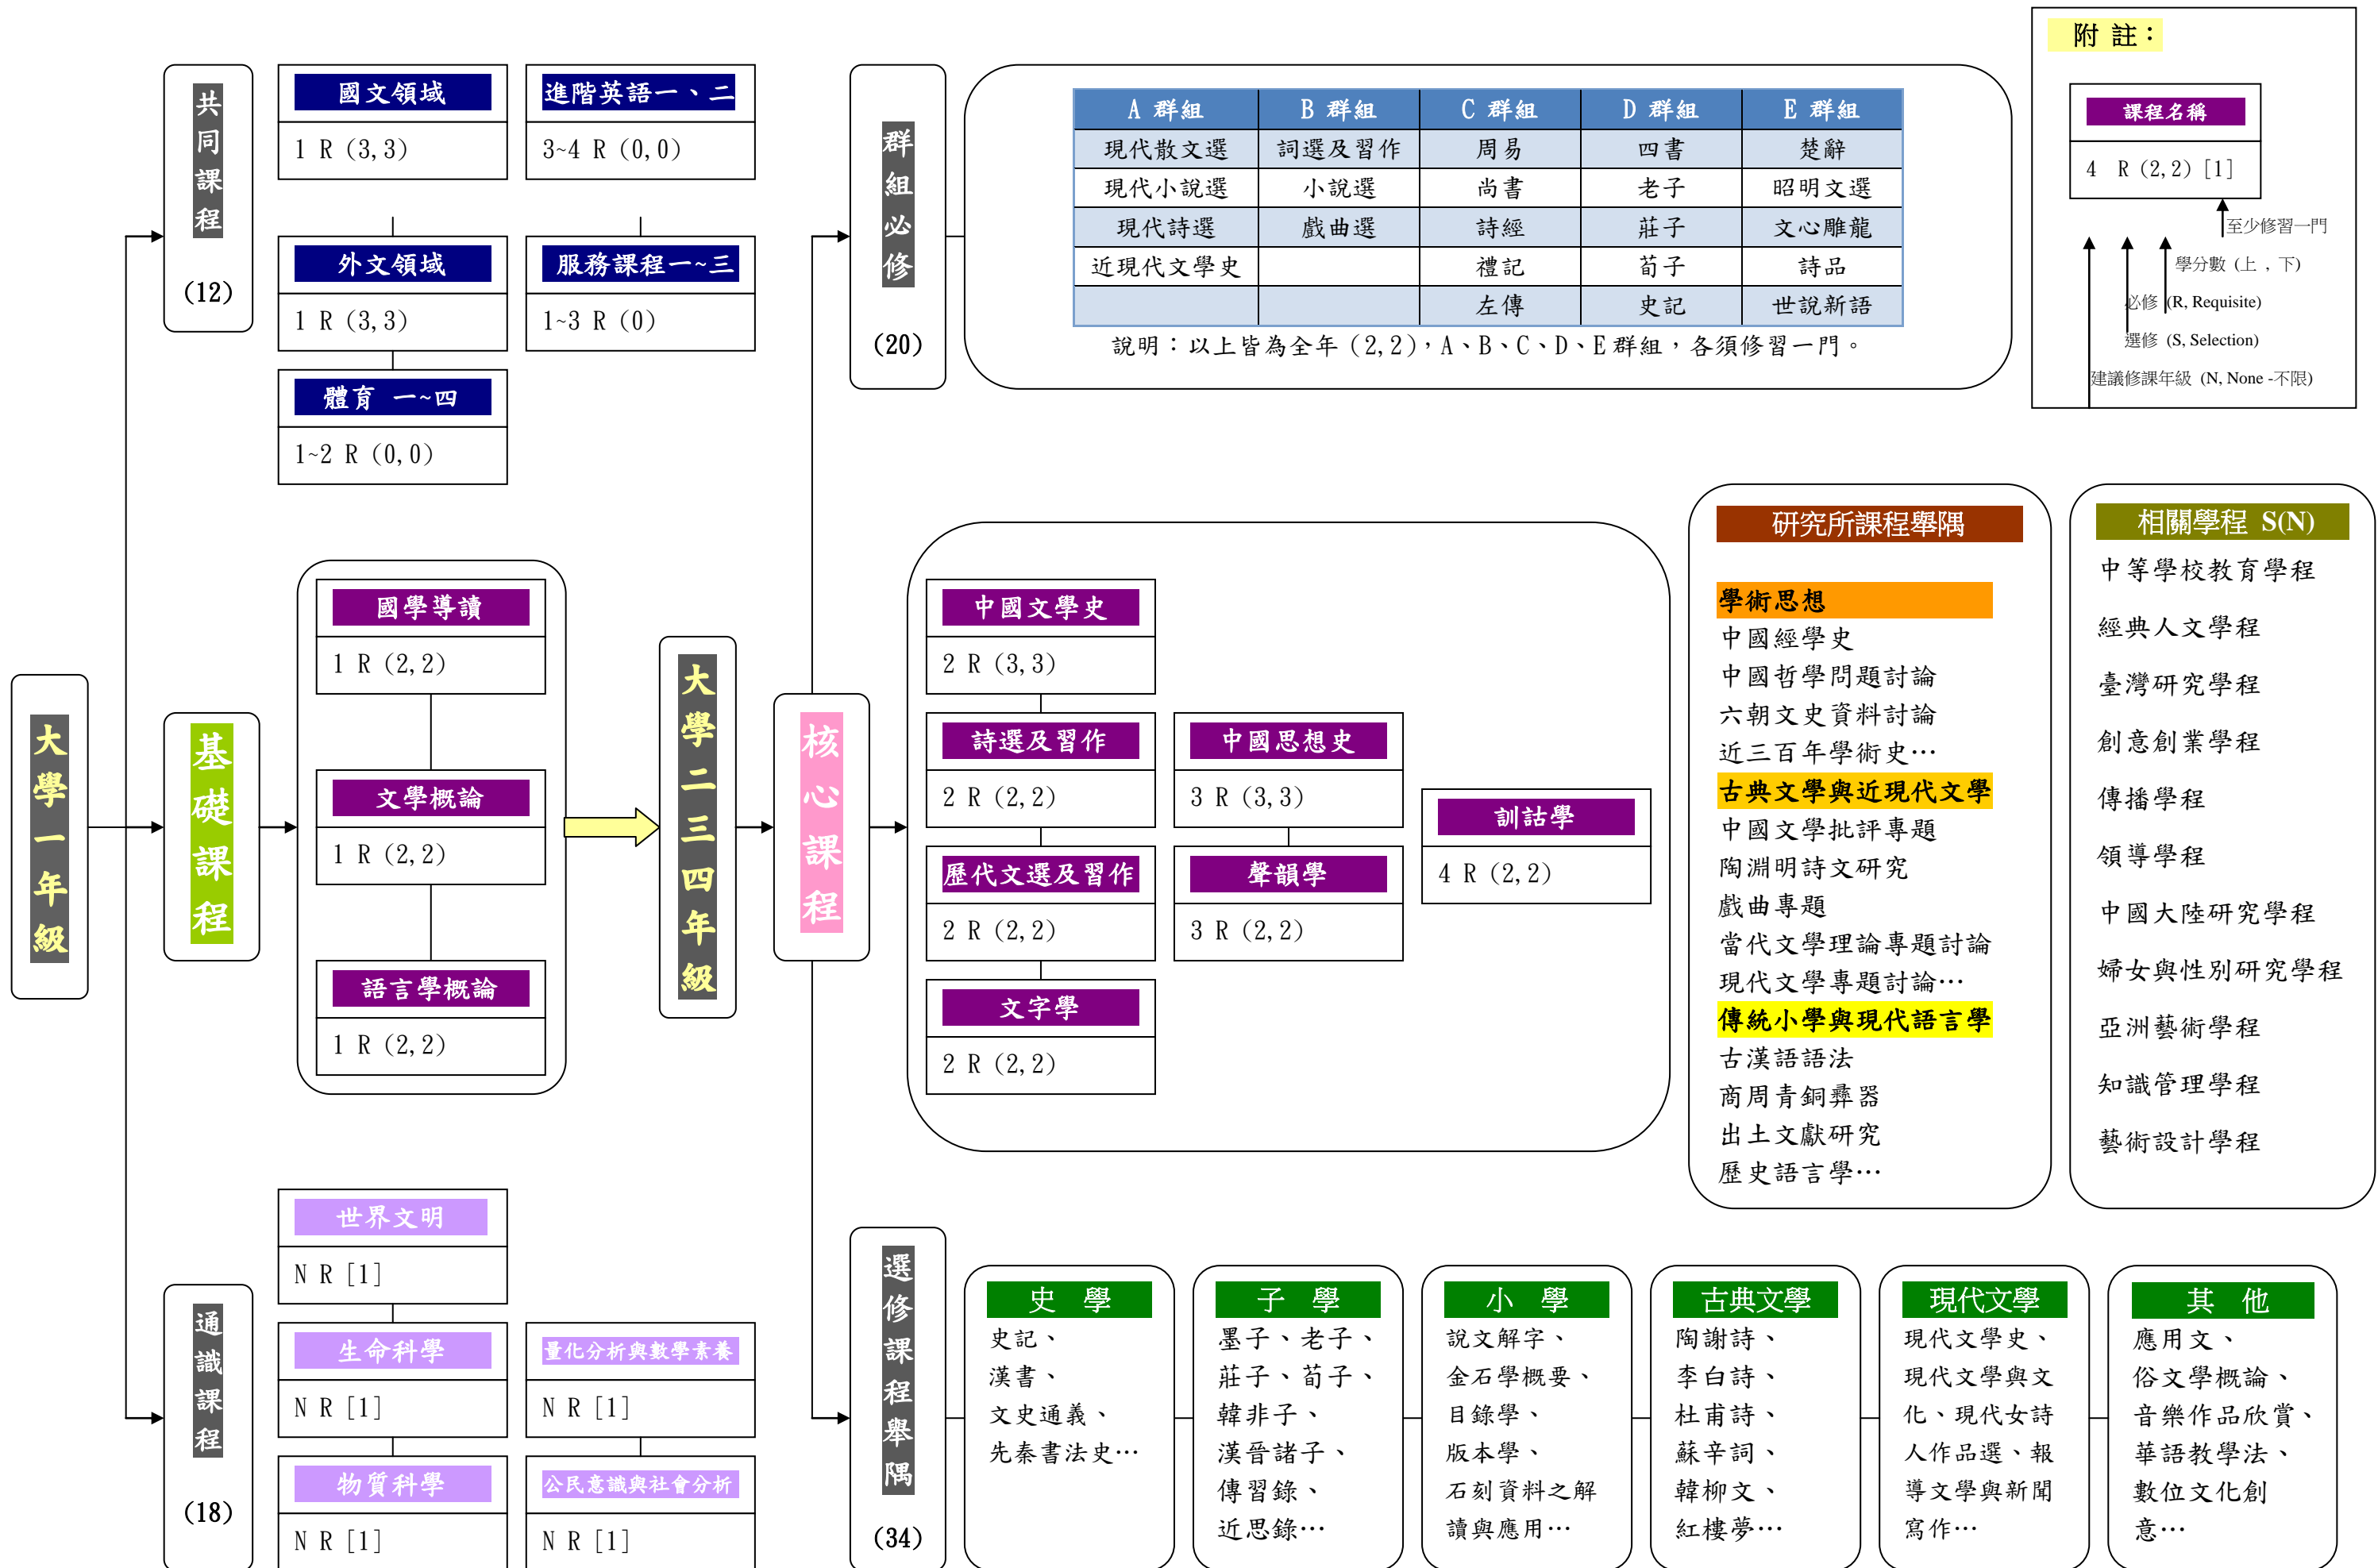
大學一年級

共同課程 (12)

國文領域
1 R (3,3)

進階英語一、二
3~4 R (0,0)

外文領域
1 R (3,3)

服務課程一~三
1~3 R (0)

體育 一~四
1~2 R (0,0)

基礎課程

國學導讀
1 R (2,2)

文學概論
1 R (2,2)

語言學概論
1 R (2,2)

通識課程 (18)

世界文明
N R [1]

生命科學
N R [1]

量化分析與數學素養
N R [1]

物質科學
N R [1]

公民意識與社會分析
N R [1]

大學二三四年級

核心課程

群組必修 (20)

| A 群組 | B 群組 | C 群組 | D 群組 | E 群組 |
|---|---|---|---|---|
| 現代散文選 | 詞選及習作 | 周易 | 四書 | 楚辭 |
| 現代小說選 | 小說選 | 尚書 | 老子 | 昭明文選 |
| 現代詩選 | 戲曲選 | 詩經 | 莊子 | 文心雕龍 |
| 近現代文學史 | | 禮記 | 荀子 | 詩品 |
| | | 左傳 | 史記 | 世說新語 |

說明：以上皆為全年 (2,2)，A、B、C、D、E 群組，各須修習一門。

附 註：
課程名稱
4 R (2,2) [1]
至少修習一門
學分數 (上，下)
必修 (R, Requisite)
選修 (S, Selection)
建議修課年級 (N, None -不限)

中國文學史
2 R (3,3)

詩選及習作
2 R (2,2)

中國思想史
3 R (3,3)

訓詁學
4 R (2,2)

歷代文選及習作
2 R (2,2)

聲韻學
3 R (2,2)

文字學
2 R (2,2)

研究所課程舉隅

學術思想
中國經學史
中國哲學問題討論
六朝文史資料討論
近三百年學術史…
古典文學與近現代文學
中國文學批評專題
陶淵明詩文研究
戲曲專題
當代文學理論專題討論
現代文學專題討論…
傳統小學與現代語言學
古漢語語法
商周青銅彝器
出土文獻研究
歷史語言學…

相關學程 S(N)
中等學校教育學程
經典人文學程
臺灣研究學程
創意創業學程
傳播學程
領導學程
中國大陸研究學程
婦女與性別研究學程
亞洲藝術學程
知識管理學程
藝術設計學程

選修課程舉隅 (34)

史 學
史記、漢書、文史通義、先秦書法史…

子 學
墨子、老子、莊子、荀子、韓非子、漢晉諸子、傳習錄、近思錄…

小 學
說文解字、金石學概要、目錄學、版本學、石刻資料之解讀與應用…

古典文學
陶謝詩、李白詩、杜甫詩、蘇辛詞、韓柳文、紅樓夢…

現代文學
現代文學史、現代文學與文化、現代女詩人作品選、報導文學與新聞寫作…

其 他
應用文、俗文學概論、音樂作品欣賞、華語教學法、數位文化創意…